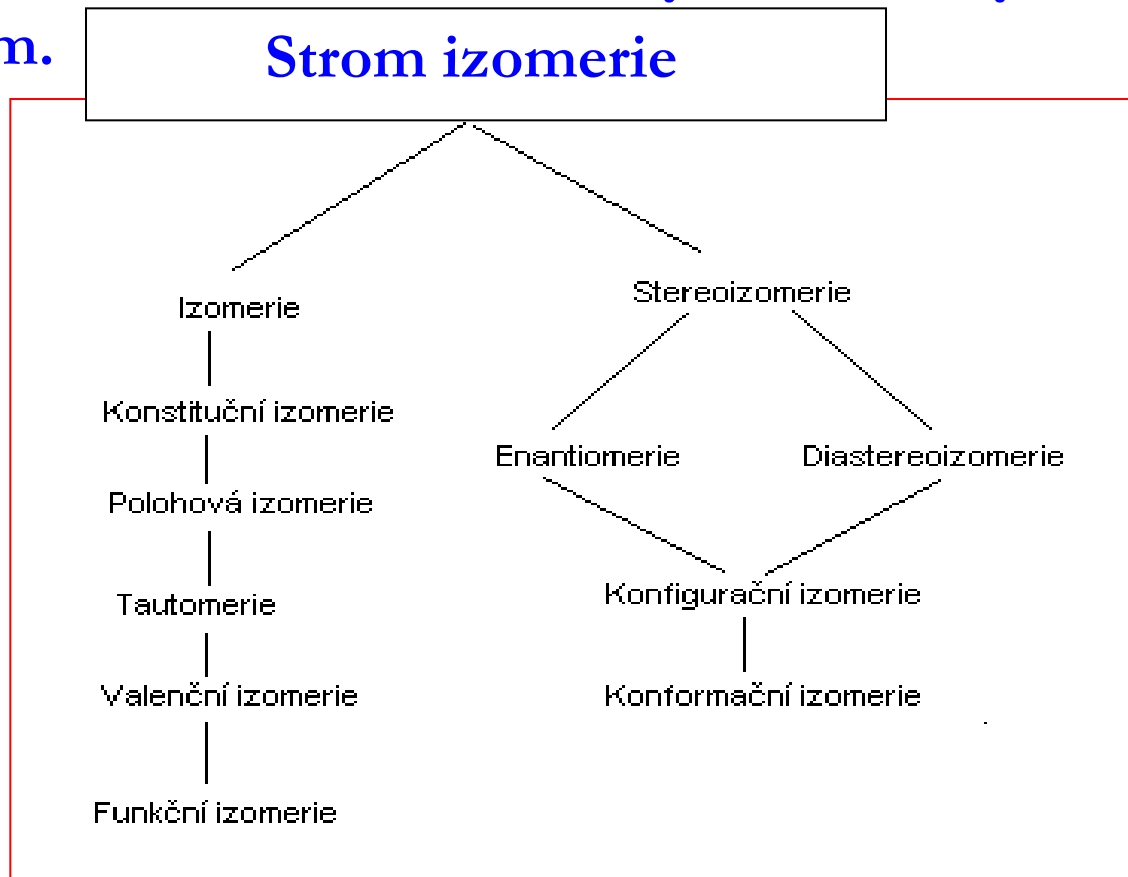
m.

Strom izomerie

Izomerie

Konstituční izomerie

Polohová izomerie

Tautomerie

Valenční izomerie

Funkční izomerie

Stereoizomerie

Enantiomerie

Diastereoizomerie

Konfigurační izomerie

Konformační izomerie